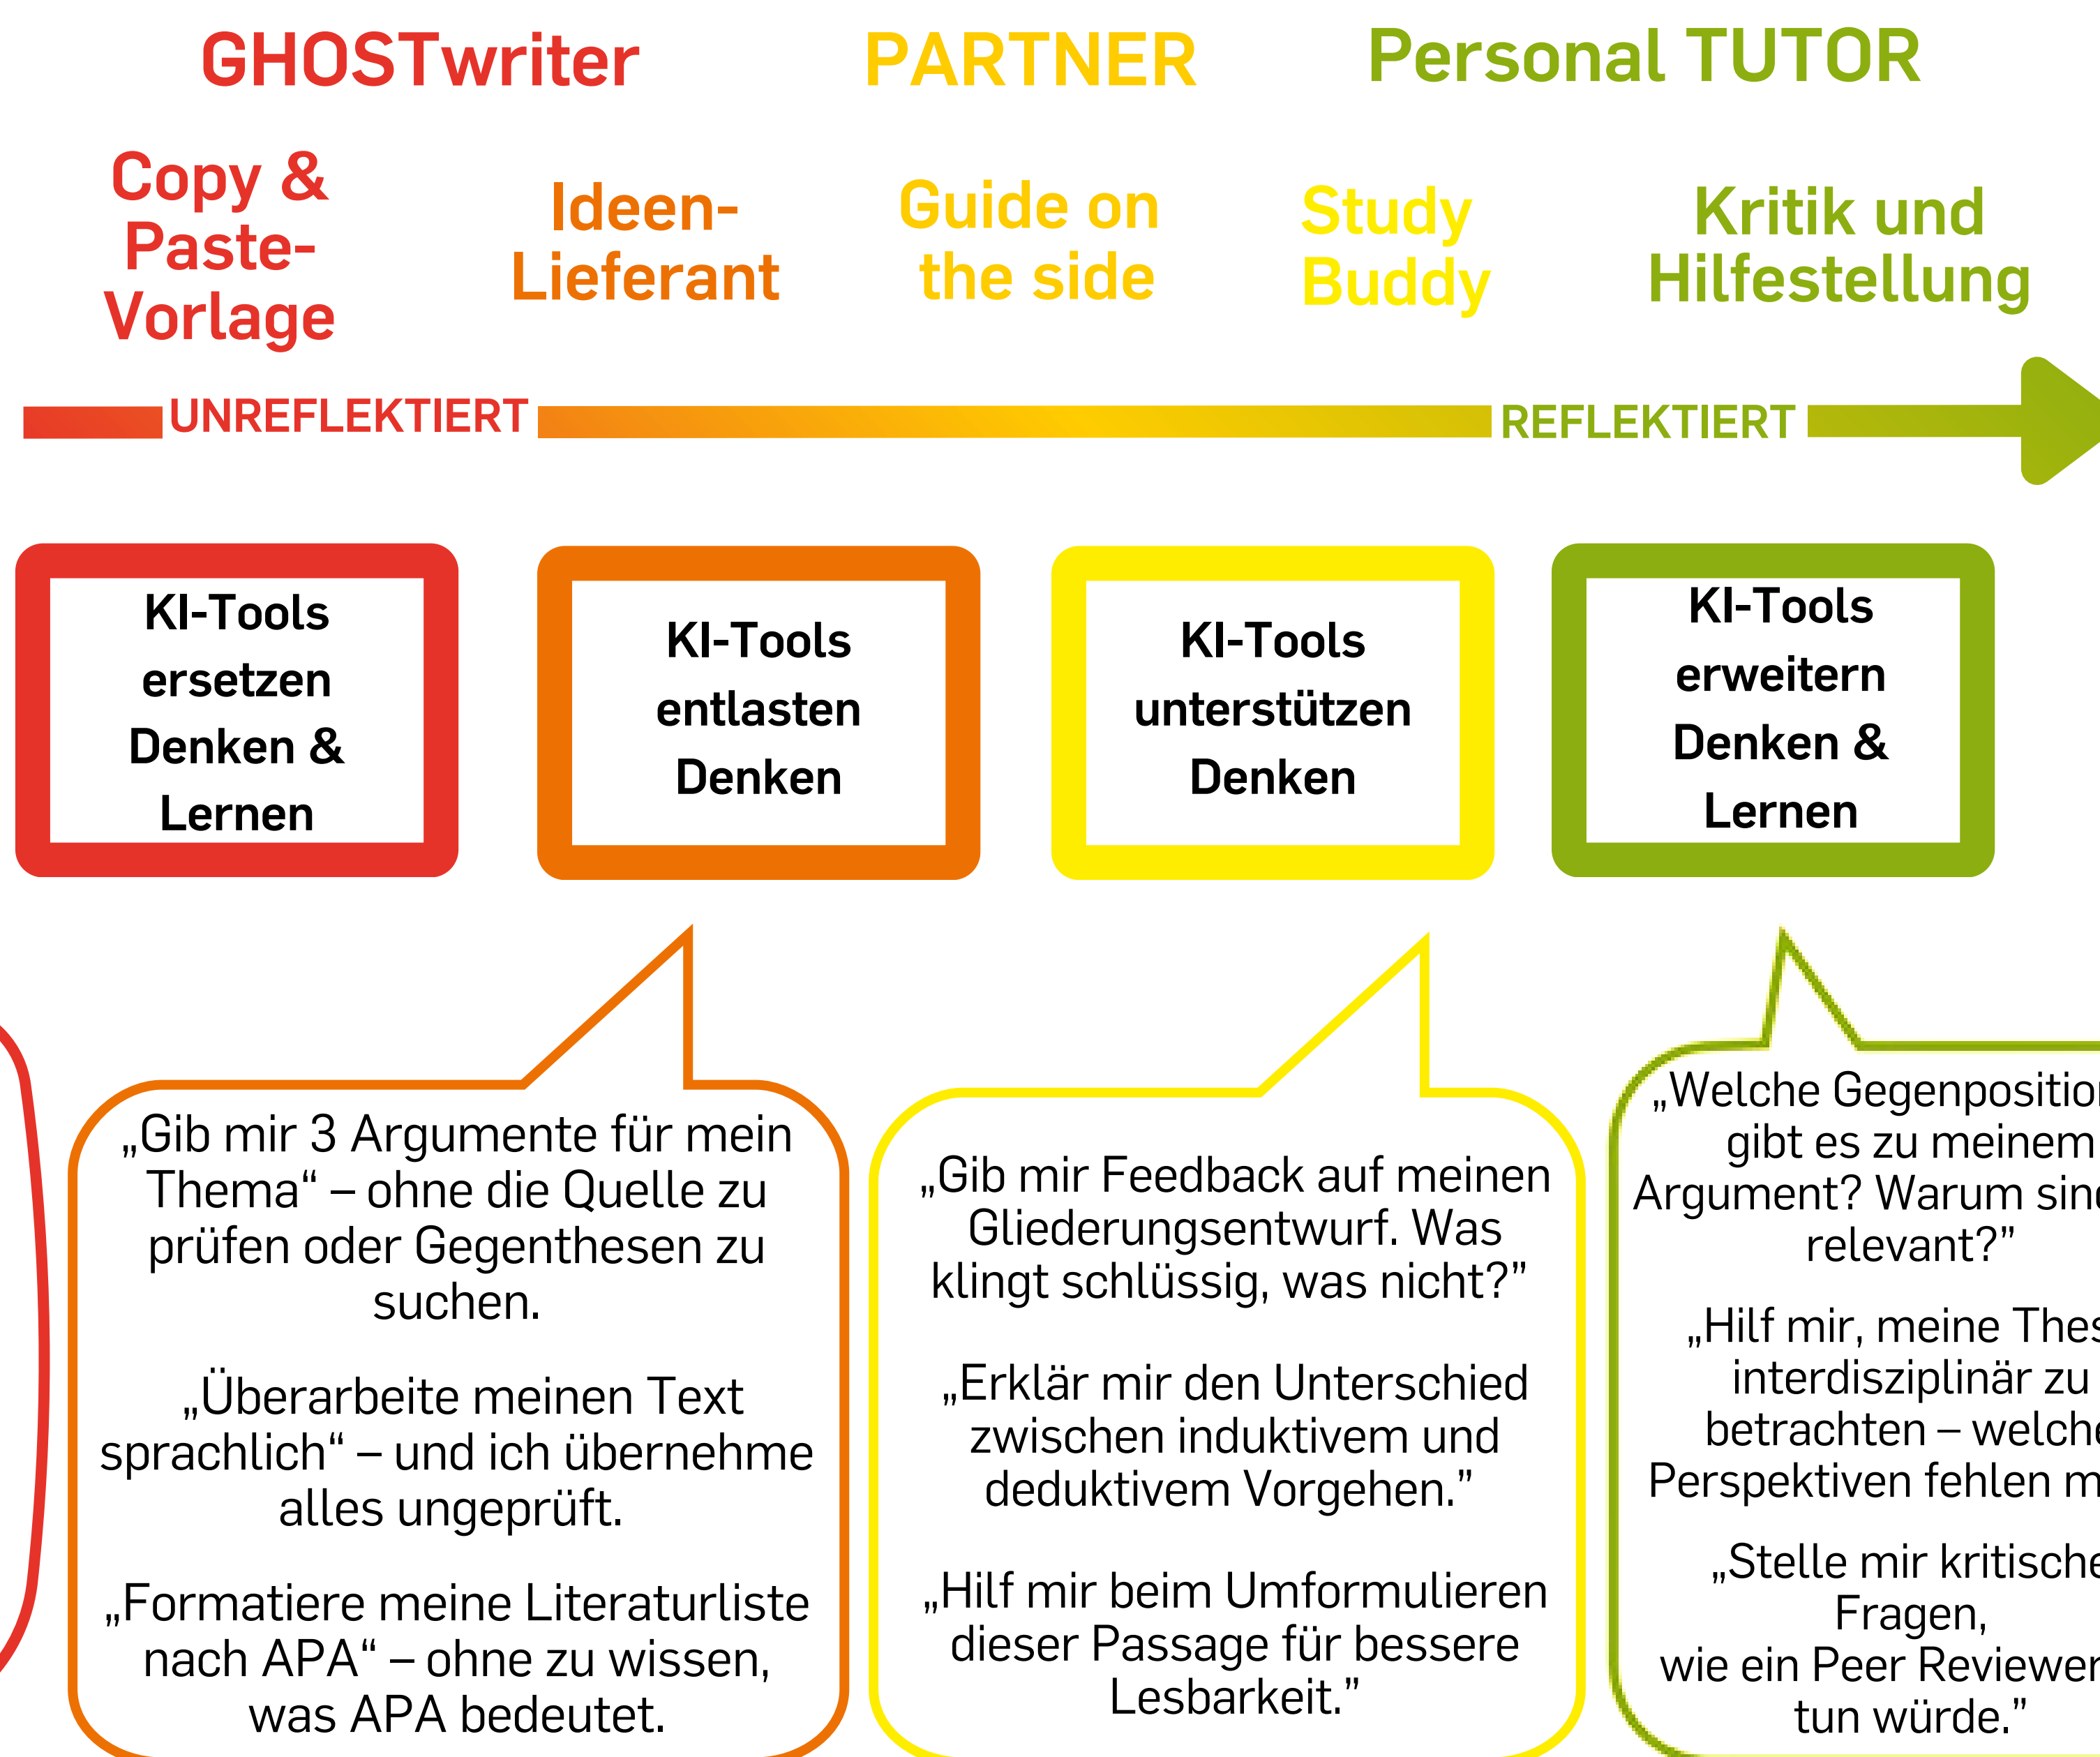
GHOSTwriter

PARTNER

Personal TUTOR

Copy & Paste-Vorlage

Ideen-Lieferant

Guide on the side

Study Buddy

Kritik und Hilfestellung

UNREFLEKTIERT

REFLEKTIERT

KI-Tools ersetzen Denken & Lernen

KI-Tools entlasten Denken

KI-Tools unterstützen Denken

KI-Tools erweitern Denken & Lernen

„Gib mir 3 Argumente für mein Thema“ – ohne die Quelle zu prüfen oder Gegenthesen zu suchen.

„Überarbeite meinen Text sprachlich“ – und ich übernehme alles ungeprüft.

„Formatiere meine Literaturliste nach APA“ – ohne zu wissen, was APA bedeutet.

„Gib mir Feedback auf meinen Gliederungsentwurf. Was klingt schlüssig, was nicht?”

„Erklär mir den Unterschied zwischen induktivem und deduktivem Vorgehen.”

„Hilf mir beim Umformulieren dieser Passage für bessere Lesbarkeit.”

„Welche Gegenpositio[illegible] gibt es zu meinem Argument? Warum sin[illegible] relevant?”

„Hilf mir, meine Thes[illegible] interdisziplinär zu betrachten – welch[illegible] Perspektiven fehlen m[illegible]

„Stelle mir kritische Fragen, wie ein Peer Reviewer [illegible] tun würde.”